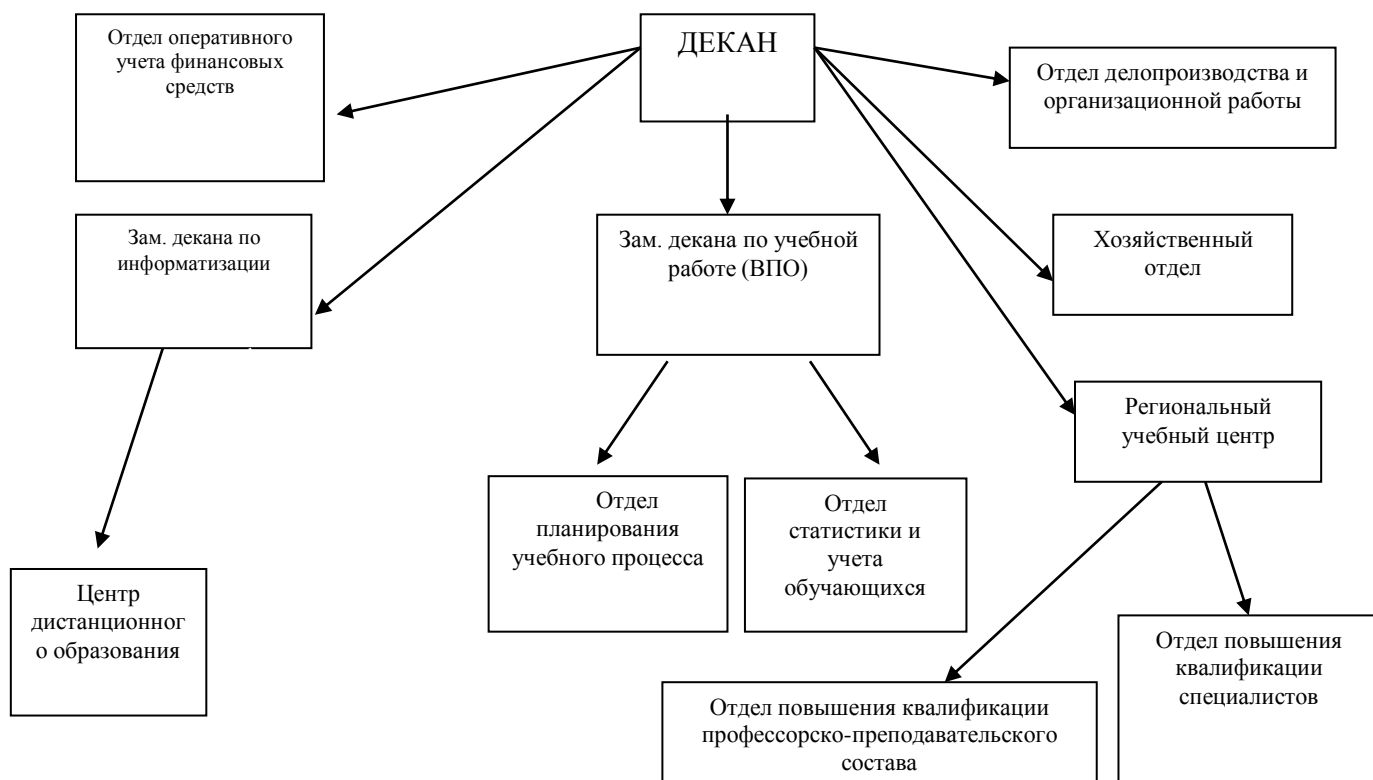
ДЕКАН

Отдел оперативного учета финансовых средств

Отдел делопроизводства и организационной работы

Зам. декана по информатизации

Зам. декана по учебной работе (ВПО)

Хозяйственный отдел

Региональный учебный центр

Отдел планирования учебного процесса

Отдел статистики и учета обучающихся

Центр дистанционног о образования

Отдел повышения квалификации специалистов

Отдел повышения квалификации профессорско-преподавательского состава